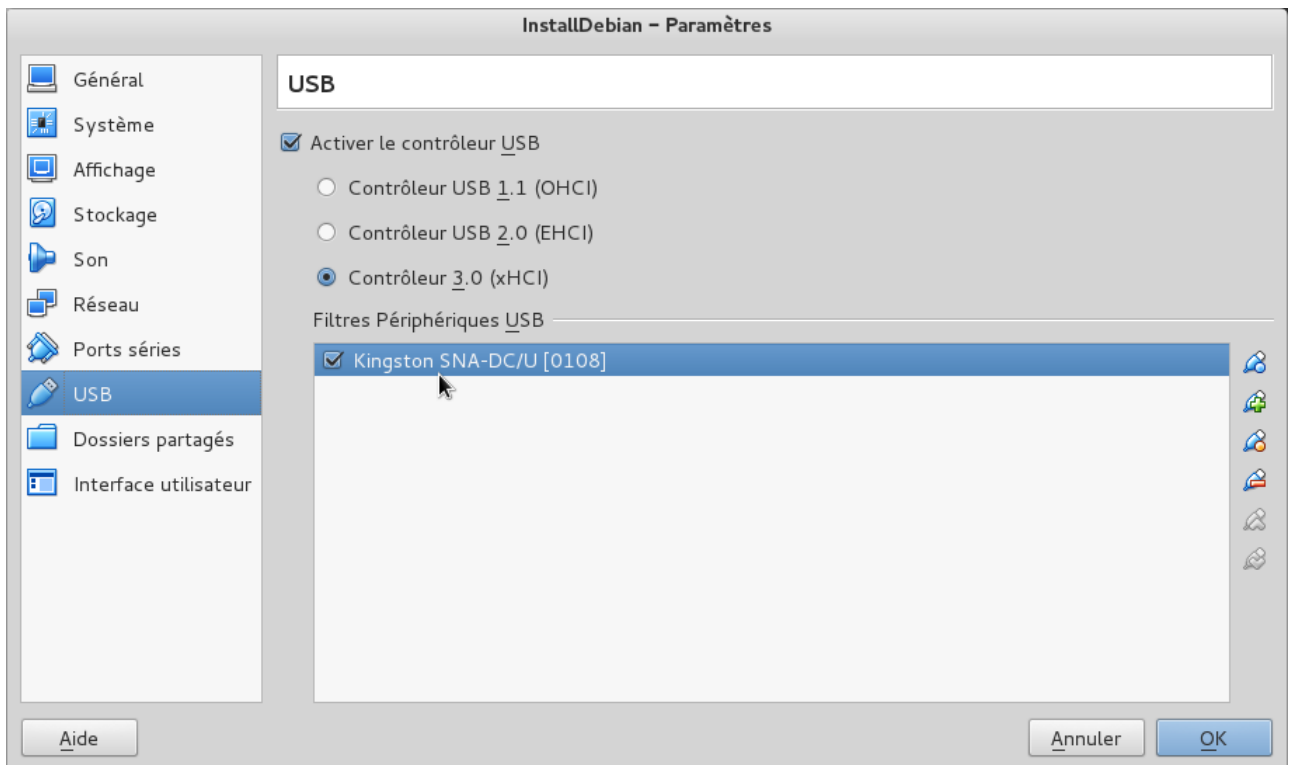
InstallDebian – Paramètres

Général
Système
Affichage
Stockage
Son
Réseau
Ports séries
USB
Dossiers partagés
Interface utilisateur

USB

Activer le contrôleur USB

Contrôleur USB 1.1 (OHCI)

Contrôleur USB 2.0 (EHCI)

Contrôleur 3.0 (xHCI)

Filtres Périphériques USB

Kingston SNA-DC/U [0108]

Aide

Annuler

OK